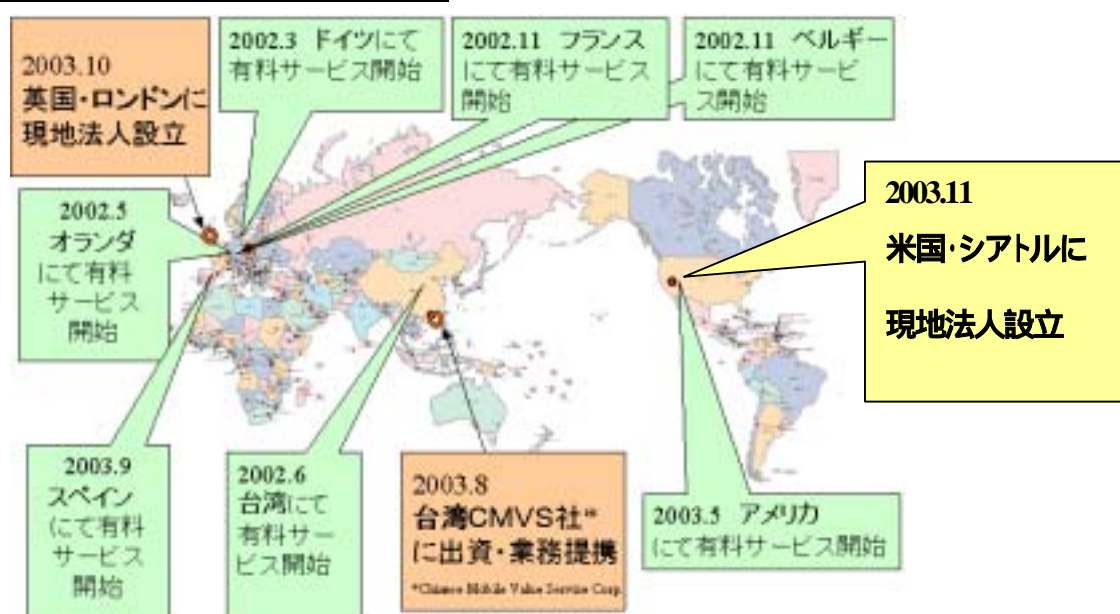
2003.10
英国・ロンドンに現地法人設立

2002.3 ドイツにて有料サービス開始

2002.11 フランスにて有料サービス開始

2002.11 ベルギーにて有料サービス開始

2002.5
オランダにて有料サービス開始

2003.11
米国・シアトルに
現地法人設立

2003.9
スペインにて有料サービス開始

2002.6
台湾にて有料サービス開始

2003.8
台湾CMVS社*に出資・業務提携
*Chinese Mobile Value Service Corp.

2003.5 アメリカにて有料サービス開始